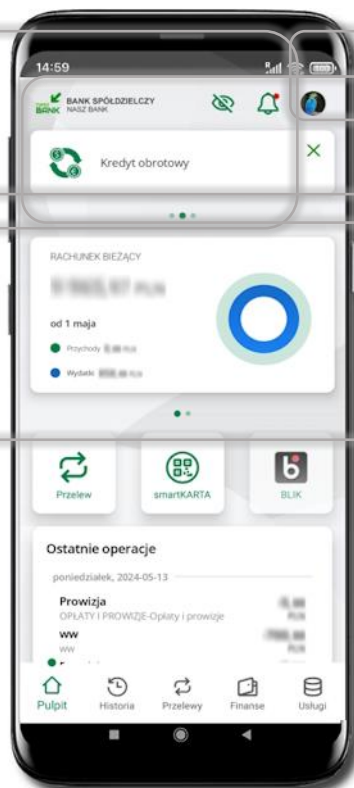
14:59

BANK SPÓŁDZIELCZY
NASZ BANK

Kredyt obrotowy

RACHUNEK BIEŻĄCY

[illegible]

od 1 maja

Przychody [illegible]

Wydatki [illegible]

Przelew

smartKARTA

BLIK

Ostatnie operacje

poniedziałek, 2024-05-13

Prowizja
OPŁATY I PROWIZJE-Opłaty i prowizje

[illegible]

ww
ww

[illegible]

Pulpit

Historia

Przelewy

Finanse

Usługi